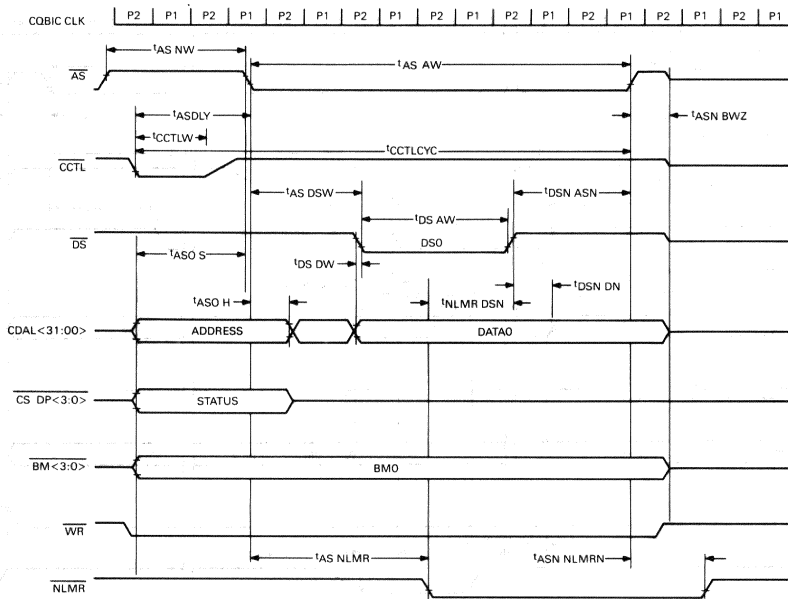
CQBIC CLK P2 P1 P2 P1 P2 P1 P2 P1 P2 P1 P2 P1 P2 P1 P2 P1 P2 P1

$t_{AS\ NW}$

$t_{AS\ AW}$

$\overline{AS}$

$t_{ASDLY}$

$t_{ASN\ BWZ}$

$t_{CCTLW}$

$t_{CCTLCYC}$

$\overline{CCTL}$

$t_{AS\ DSW}$

$t_{DSN\ ASN}$

$t_{DS\ AW}$

$\overline{DS}$

DS0

$t_{ASO\ S}$

$t_{DS\ DW}$

$t_{DSN\ DN}$

$t_{ASO\ H}$

$t_{NLMR\ DSN}$

CDAL<31:00>

ADDRESS

DATA0

$\overline{CS\ DP<3:0>}$

STATUS

$\overline{BM<3:0>}$

BM0

$\overline{WR}$

$t_{AS\ NLMR}$

$t_{ASN\ NLMRN}$

$\overline{NLMR}$